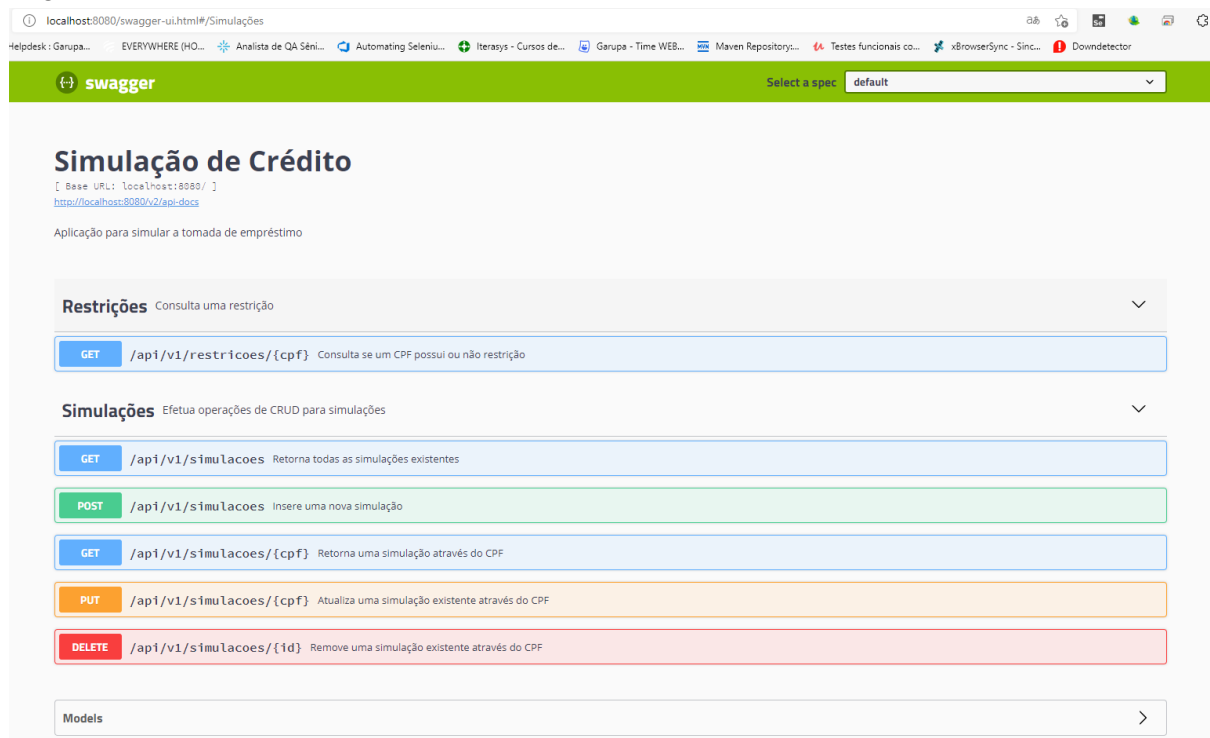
localhost:8080/swagger-ui.html#/Simulações

Helpdesk : Garupa... EVERYWHERE (HO... Analista de QA Sêni... Automating Seleniu... Iterasys - Cursos de... Garupa - Time WEB... Maven Repository:... Testes funcionais co... xBrowserSync - Sinc... Downdetector

swagger

Select a spec default

Simulação de Crédito

[ Base URL: localhost:8080/ ]

http://localhost:8080/v2/api-docs

Aplicação para simular a tomada de empréstimo

Restrições Consulta uma restrição

GET /api/v1/restricoes/{cpf} Consulta se um CPF possui ou não restrição

Simulações Efetua operações de CRUD para simulações

GET /api/v1/simulacoes Retorna todas as simulações existentes

POST /api/v1/simulacoes Insere uma nova simulação

GET /api/v1/simulacoes/{cpf} Retorna uma simulação através do CPF

PUT /api/v1/simulacoes/{cpf} Atualiza uma simulação existente através do CPF

DELETE /api/v1/simulacoes/{id} Remove uma simulação existente através do CPF

Models